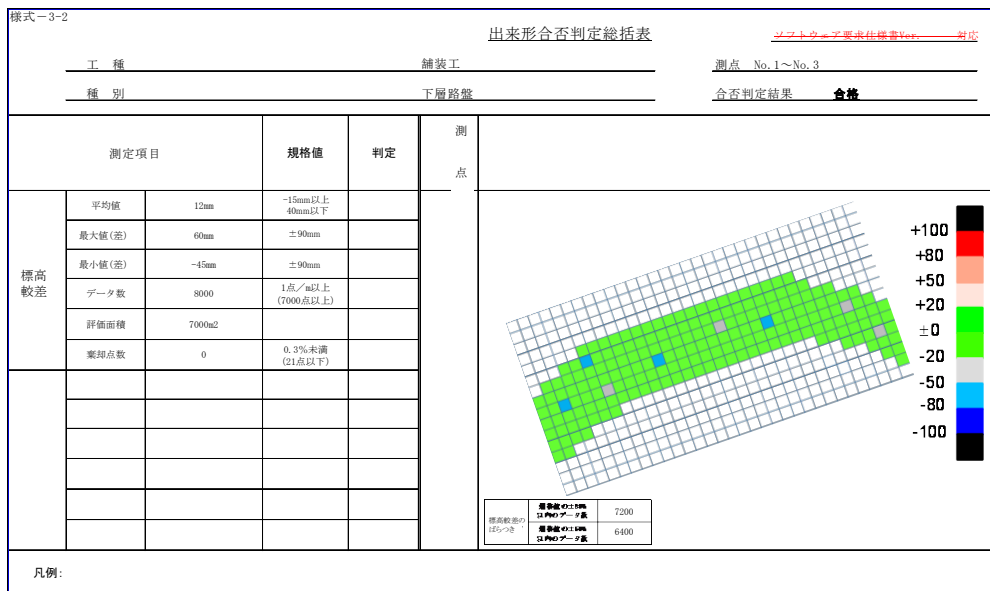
様式－3-2

出来形合否判定総括表

~~ソフトウェア要求仕様書Ver. 対応~~

工　種　　舗装工

測点　No.1～No.3

種　別　　下層路盤

合否判定結果　合格

| 測定項目 | | | 規格値 | 判定 |
|---|---|---|---|---|
| 標高較差 | 平均値 | 12mm | -15mm以上 40mm以下 | |
| | 最大値(差) | 60mm | ±90mm | |
| | 最小値(差) | -45mm | ±90mm | |
| | データ数 | 8000 | 1点／m以上 (7000点以上) | |
| | 評価面積 | 7000m2 | | |
| | 棄却点数 | 0 | 0.3%未満 (21点以下) | |
| | | | | |
| | | | | |
| | | | | |
| | | | | |
| | | | | |
| | | | | |

測点

+100
+80
+50
+20
±0
-20
-50
-80
-100

| 標高較差のばらつき | 規格値の±50%以内のデータ数 | 7200 |
|---|---|---|
| | 規格値の±80%以内のデータ数 | 6400 |

凡例：